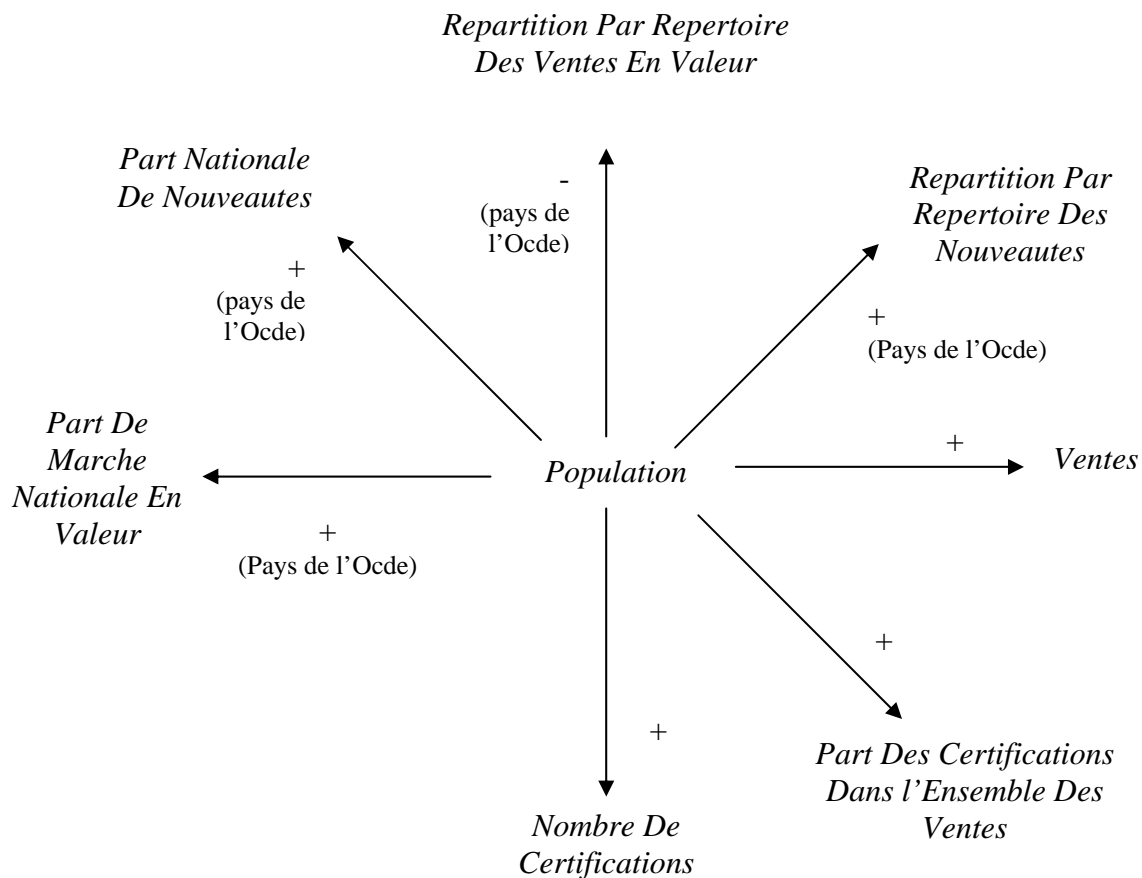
Repartition Par Repertoire Des Ventes En Valeur

Part Nationale De Nouveautes

-
(pays de l'Ocde)

Repartition Par Repertoire Des Nouveautes

+
(pays de l'Ocde)

+
(Pays de l'Ocde)

Part De Marche Nationale En Valeur

Population

+

Ventes

+
(Pays de l'Ocde)

+

+

Part Des Certifications Dans l'Ensemble Des Ventes

Nombre De Certifications